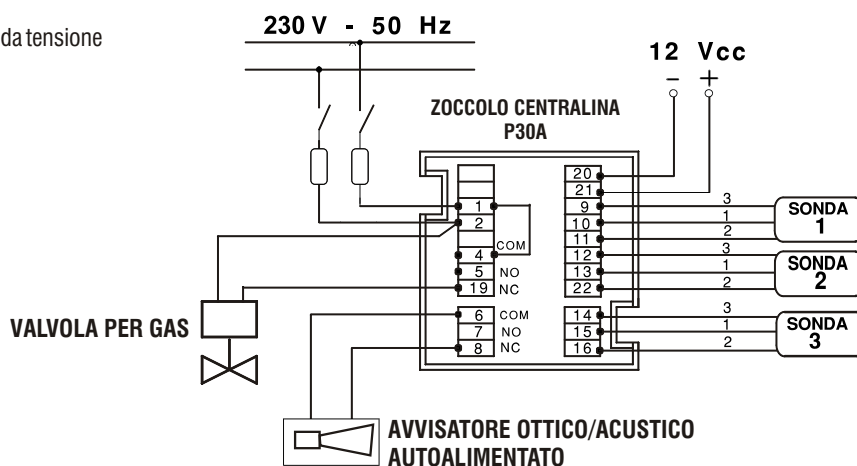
da tensione

230 V - 50 Hz

12 Vcc
–  +

ZOCCOLO CENTRALINA
P30A

1
2
4 COM
5 NO
19 NC
6 COM
7 NO
8 NC

20
21
9
10
11
12
13
22
14
15
16

3
1
2
3
1
2
3
1
2

SONDA 1
SONDA 2
SONDA 3

VALVOLA PER GAS

AVVISATORE OTTICO/ACUSTICO
AUTOALIMENTATO